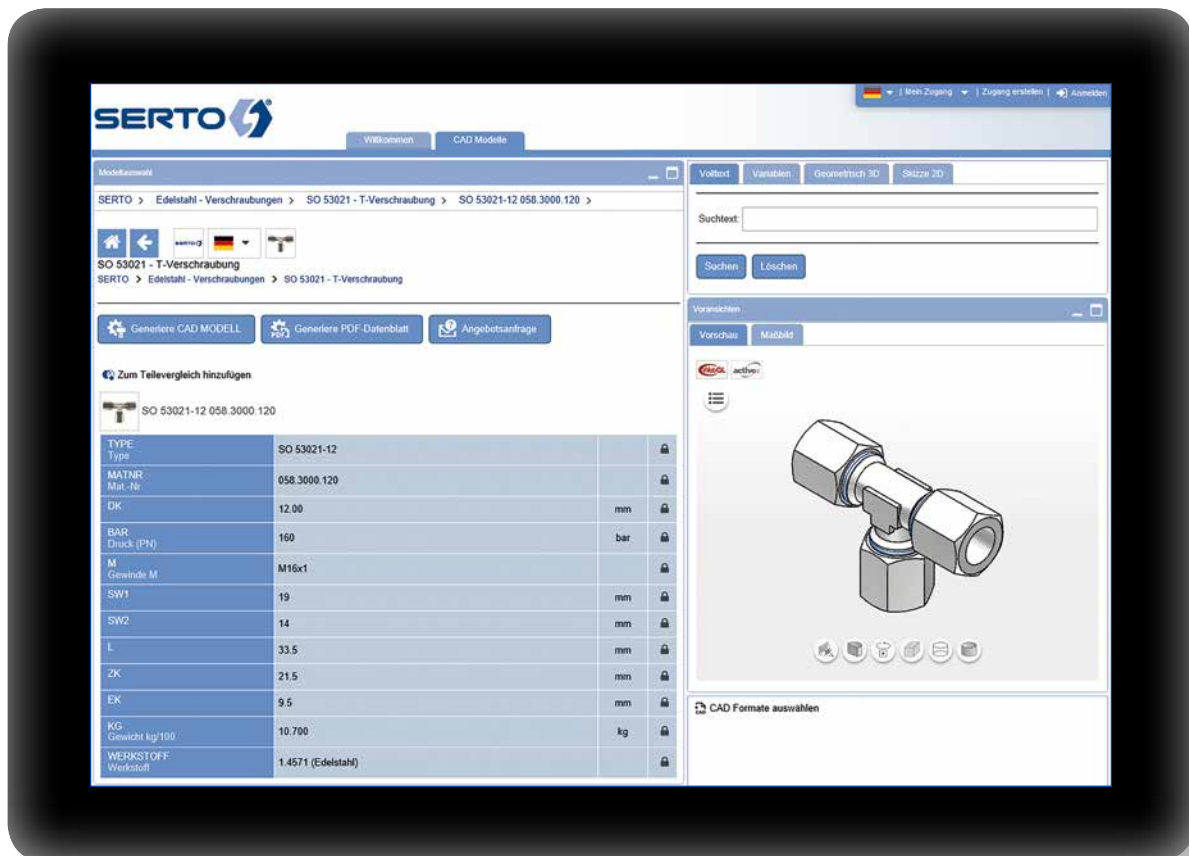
SERTO

| Mein Zugang | Zugang erstellen | Anmelden

Willkommen CAD Modelle

Modellauswahl

SERTO > Edelstahl - Verschraubungen > SO 53021 - T-Verschraubung > SO 53021-12 058.3000.120 >

SERTO

SO 53021 - T-Verschraubung
SERTO > Edelstahl - Verschraubungen > SO 53021 - T-Verschraubung

Generiere CAD MODELL Generiere PDF-Datenblatt Angebotsanfrage

Zum Teilevergleich hinzufügen

SO 53021-12 058.3000.120

| | | | |
|---|---|---|---|
| TYPE Type | SO 53021-12 | | |
| MATNR Mat.-Nr | 058.3000.120 | | |
| DK | 12.00 | mm | |
| BAR Druck (PN) | 160 | bar | |
| M Gewinde M | M16x1 | | |
| SW1 | 19 | mm | |
| SW2 | 14 | mm | |
| L | 33.5 | mm | |
| ZK | 21.5 | mm | |
| EK | 9.5 | mm | |
| KG Gewicht kg/100 | 10.700 | kg | |
| WERKSTOFF Werkstoff | 1.4571 (Edelstahl) | | |

Volltext Variablen Geometrisch 3D Skizze 2D

Suchtext:

Suchen Löschen

Voransichten

Vorschau Maßbild

activeo

CAD Formate auswählen